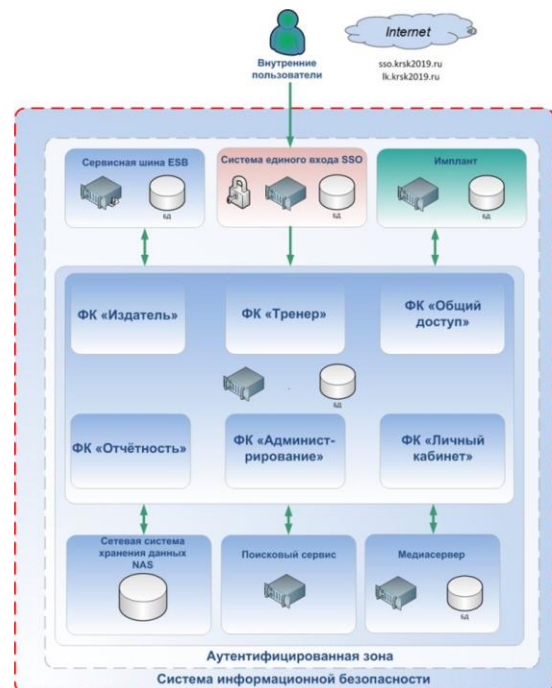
Внутренние пользователи

Internet

sso.krsk2019.ru
lk.krsk2019.ru

Сервисная шина ESB

БД

Система единого входа SSO

БД

Имплант

БД

ФК «Издатель»

ФК «Тренер»

ФК «Общий доступ»

БД

ФК «Отчётность»

ФК «Администрирование»

ФК «Личный кабинет»

Сетевая система хранения данных NAS

Поисковый сервис

Медиасервер

БД

Аутентифицированная зона

Система информационной безопасности